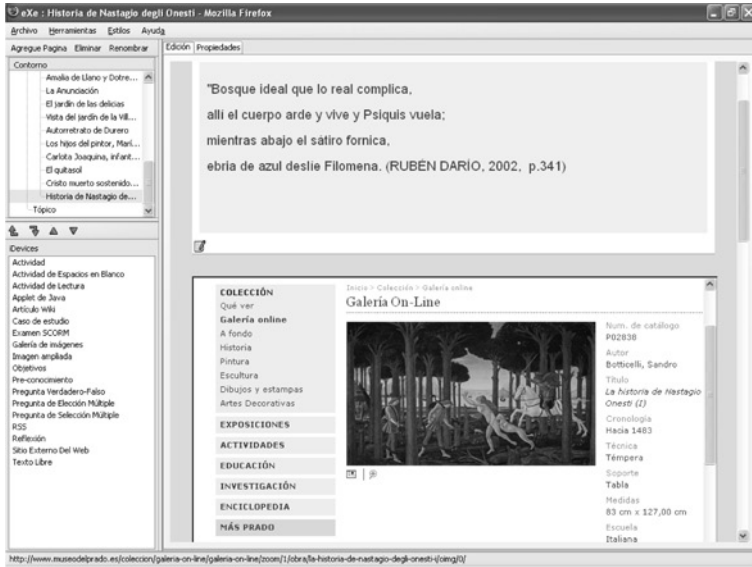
eXe : Historia de Nastagio degli Onesti - Mozilla Firefox

Archivo Herramientas Estilos Ayuda

Agregue Pagina Eliminar Renombrar

Contorno

Amalia de Llano y Dotre...
La Anunciación
El jardín de las delicias
Vista del jardín de la Vill...
Autorretrato de Durero
Los hijos del pintor, Mari...
Carlota Joaquina, infant...
El quitasol
Cristo muerto sostenido...
Historia de Nastagio de...
Tópico

iDevices

Actividad
Actividad de Espacios en Blanco
Actividad de Lectura
Applet de Java
Artículo Wiki
Caso de estudio
Examen SCORM
Galería de imágenes
Imagen ampliada
Objetivos
Pre-conocimiento
Pregunta Verdadero-Falso
Pregunta de Elección Múltiple
Pregunta de Selección Múltiple
RSS
Reflexión
Sitio Externo Del Web
Texto Libre

Edición Propiedades

"Bosque ideal que lo real complica,

allí el cuerpo arde y vive y Psiquis vuela;

mientras abajo el sátiro fornica,

ebria de azul deslíe Filomena. (RUBÉN DARÍO, 2002, p.341)

COLECCIÓN
Qué ver
Galería online
A fondo
Historia
Pintura
Escultura
Dibujos y estampas
Artes Decorativas
EXPOSICIONES
ACTIVIDADES
EDUCACIÓN
INVESTIGACIÓN
ENCICLOPEDIA
MÁS PRADO

Inicio > Colección > Galería online

Galería On-Line

Num. de catálogo
P02838
Autor
Botticelli, Sandro
Título
La historia de Nastagio Onesti (I)
Cronología
Hacia 1483
Técnica
Témpera
Soporte
Tabla
Medidas
83 cm x 127,00 cm
Escuela
Italiana

http://www.museodelprado.es/coleccion/galeria-on-line/galeria-on-line/zoom/1/obra/la-historia-de-nastagio-degli-onesti-i/oimg/0/